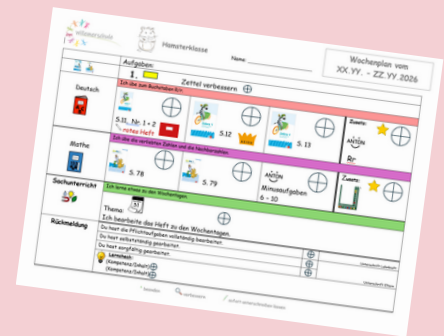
wissenshein

Hamsterklasse

Name: ___

Wochenplan vom XX.YY. - ZZ.YY.2026

Aufgaben

1. Zettel verbessern

Deutsch

Ich übe zum Buchstaben Rr

S.11, Nr. 1 + 2
rotes Heft

S.12

S.13

Zusatz:
ANTON
Rr

Mathe

Ich übe die verliebten Zahlen und die Nachbarzahlen.

S.78

S.79

ANTON
Minusaufgaben
6 - 10

Sachunterricht

Ich lerne etwas zu den Wochentagen.

Thema:

Ich bearbeite das Heft zu den Wochentagen.

Zusatz:

Rückmeldung

Du hast die Pflichtaufgaben vollständig bearbeitet.

Du hast vollständig gearbeitet.

Du hast sorgfältig gearbeitet.

Lernziele:
(Kompetenz/Inhalt)
(Kompetenz/Inhalt)

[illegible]

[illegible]